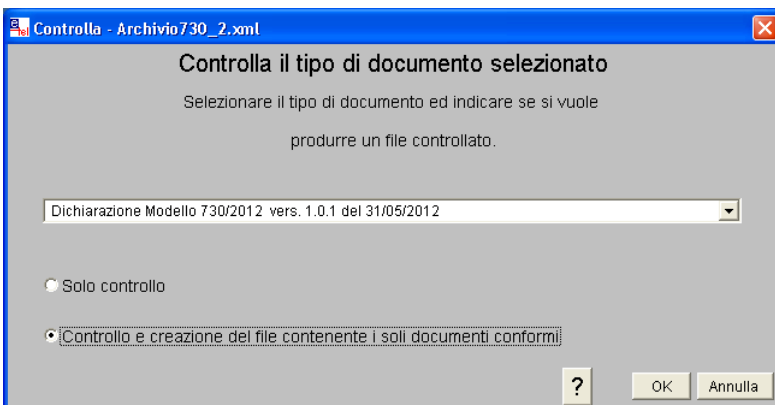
Controlla - Archivio730_2.xml

Controlla il tipo di documento selezionato

Selezionare il tipo di documento ed indicare se si vuole

produrre un file controllato.

Dichiarazione Modello 730/2012 vers. 1.0.1 del 31/05/2012

Solo controllo

Controllo e creazione del file contenente i soli documenti conformi

?

OK

Annulla